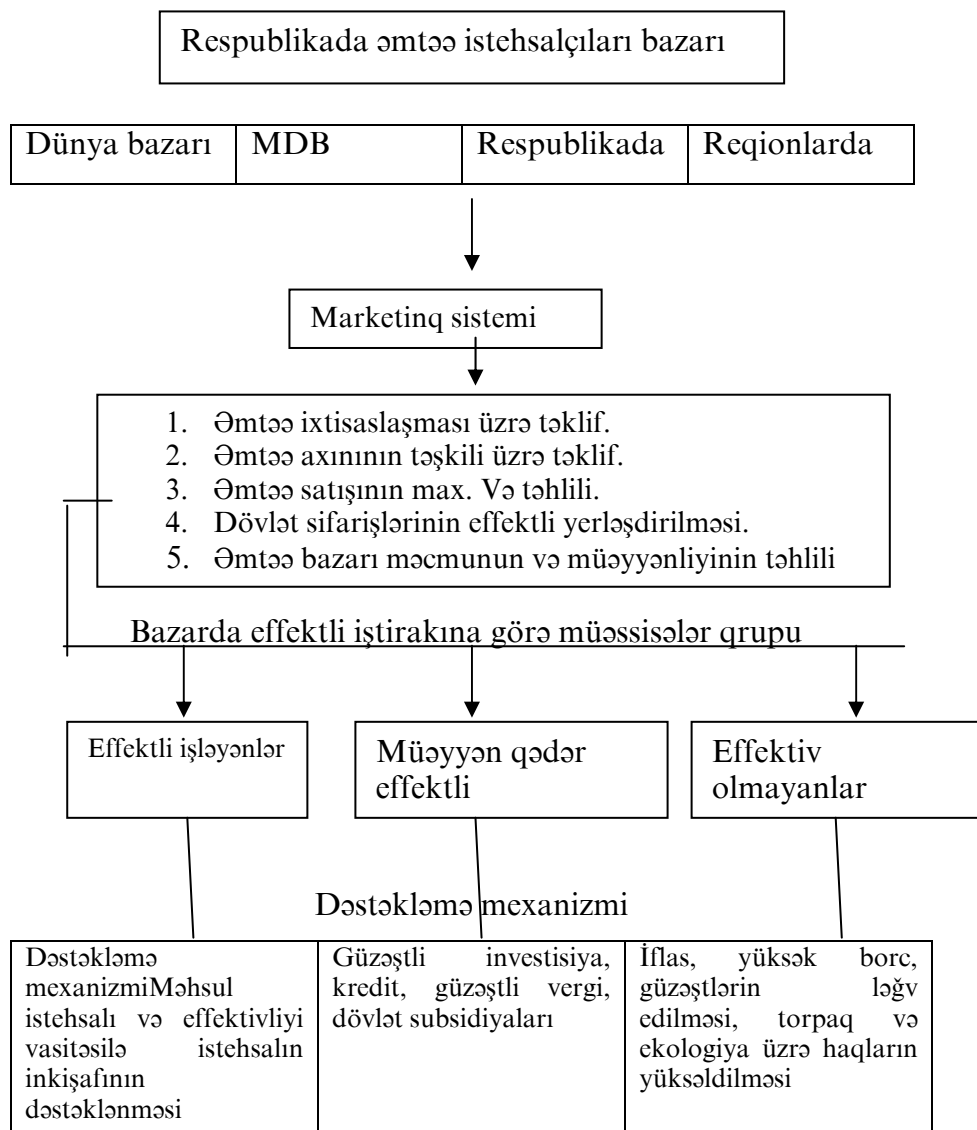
Respublikada əmtəə istehsalçıları bazarı

| Dünya bazarı | MDB | Respublikada | Reqionlarda |
|---|---|---|---|

Marketinq sistemi

1. Əmtəə ixtisaslaşması üzrə təklif.
2. Əmtəə axınının təşkili üzrə təklif.
3. Əmtəə satışının max. Və təhlili.
4. Dövlət sifarişlərinin effektli yerləşdirilməsi.
5. Əmtəə bazarı məcmunun və müəyyənliyinin təhlili

Bazarda effektli iştirakına görə müəssisələr qrupu

Effektli işləyənlər

Müəyyən qədər effektli

Effektiv olmayanlar

Dəstəkləmə mexanizmi

| Dəstəkləmə mexanizmiMəhsul istehsalı və effektivliyi vasitəsilə istehsalın inkişafının dəstəklənməsi | Güzəştli investisiya, kredit, güzəştli vergi, dövlət subsidiyaları | İflas, yüksək borc, güzəştlərin ləğv edilməsi, torpaq və ekologiya üzrə haqların yüksəldilməsi |
|---|---|---|